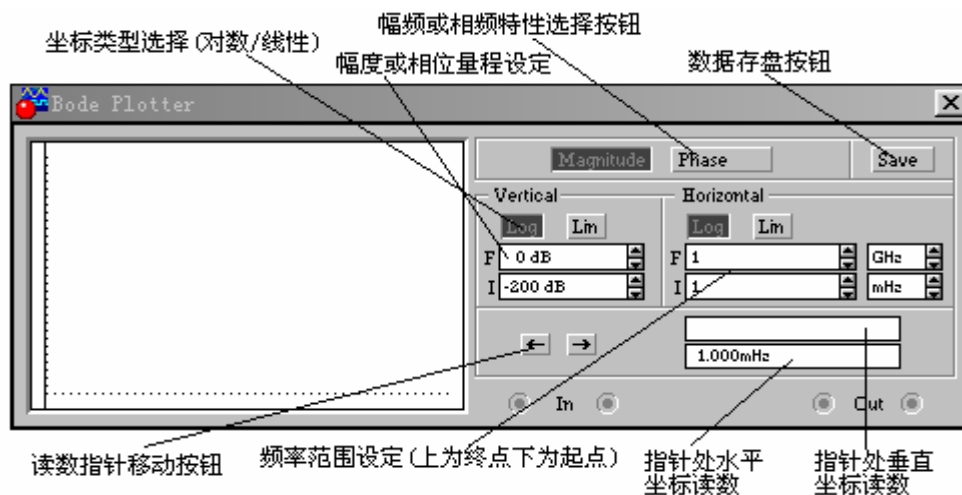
幅频或相频特性选择按钮

坐标类型选择 (对数/线性)

幅度或相位量程设定

数据存盘按钮

Bode Plotter

Magnitude

Phase

Save

Vertical

Horizontal

Log

Lin

Log

Lin

F 0 dB

I -200 dB

F 1

GHz

I 1

mHz

←

→

1.000mHz

In

Out

读数指针移动按钮

频率范围设定 (上为终点下为起点)

指针处水平坐标读数

指针处垂直坐标读数